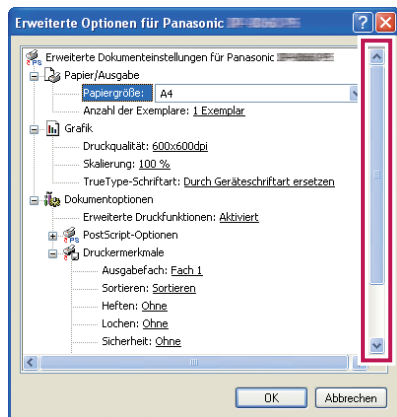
Erweiterte Optionen für Panasonic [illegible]

Erweiterte Dokumenteinstellungen für Panasonic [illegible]
Papier/Ausgabe
Papiergröße: A4
Anzahl der Exemplare: 1 Exemplar
Grafik
Druckqualität: 600x600dpi
Skalierung: 100 %
TrueType-Schriftart: Durch Geräteschriftart ersetzen
Dokumentoptionen
Erweiterte Druckfunktionen: Aktiviert
PostScript-Optionen
Druckermerkmale
Ausgabefach: Fach 1
Sortieren: Sortieren
Heften: Ohne
Lochen: Ohne
Sicherheit: Ohne

OK
Abbrechen